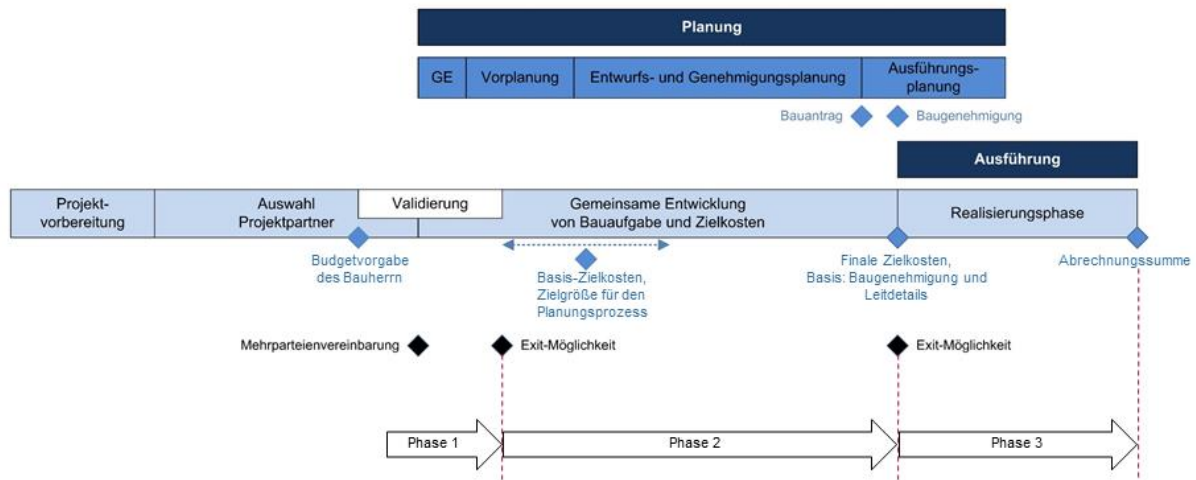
Planung

GE
Vorplanung
Entwurfs- und Genehmigungsplanung
Ausführungsplanung

Bauantrag
Baugenehmigung

Ausführung

Projektvorbereitung
Auswahl Projektpartner
Validierung
Gemeinsame Entwicklung von Bauaufgabe und Zielkosten
Realisierungsphase

Budgetvorgabe des Bauherrn
Basis-Zielkosten, Zielgröße für den Planungsprozess
Finale Zielkosten, Basis: Baugenehmigung und Leitdetails
Abrechnungssumme

Mehrparteienvereinbarung
Exit-Möglichkeit
Exit-Möglichkeit

Phase 1
Phase 2
Phase 3